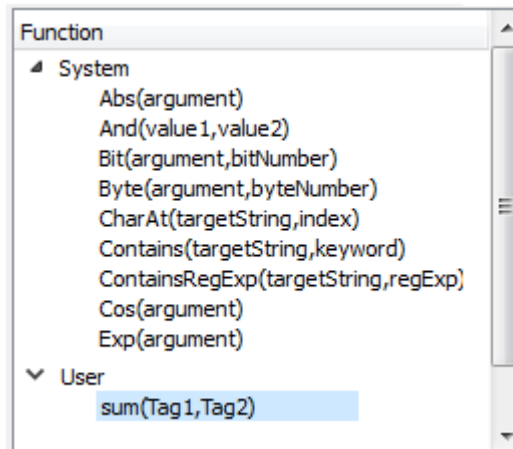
Function

System
Abs(argument)
And(value1,value2)
Bit(argument,bitNumber)
Byte(argument,byteNumber)
CharAt(targetString,index)
Contains(targetString,keyword)
ContainsRegExp(targetString,regExp)
Cos(argument)
Exp(argument)

User
sum(Tag1,Tag2)